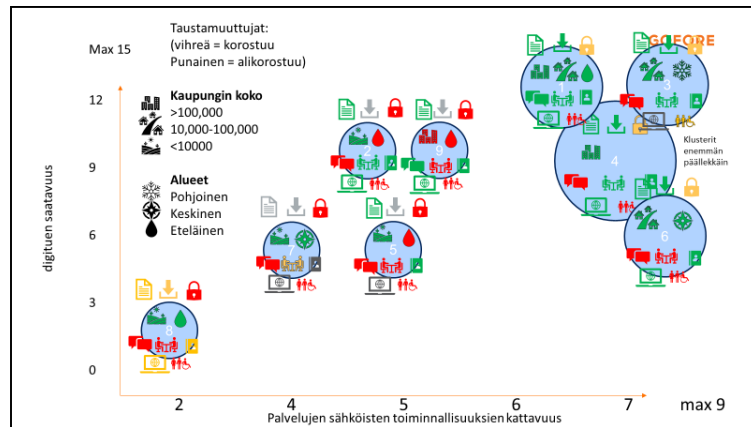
Taustamuuttujat:
(vihreä = korostuu
Punainen = alikorostuu)

Max 15

12

9

6

3

0

Kaupungin koko
>100,000
10,000-100,000
<10000

Alueet
Pohjoinen
Keskinen
Eteläinen

digituen saatavuus

GOFORE

Klusterit enemmän päällekkäin

8
7
5
2
9
1
3
4
6

2
4
5
6
7
max 9

Palvelujen sähköisten toiminnallisuuksien kattavuus